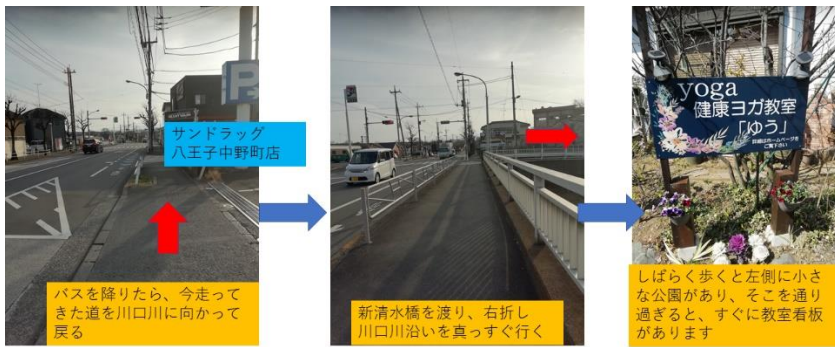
サンドラッグ
八王子中野町店

バスを降りたら、今走ってきた道を川口川に向かって戻る

新清水橋を渡り、右折し川口川沿いを真っすぐ行く

yoga
健康ヨガ教室
「ゆう」

しばらく歩くと左側に小さな公園があり、そこを通り過ぎると、すぐに教室看板があります